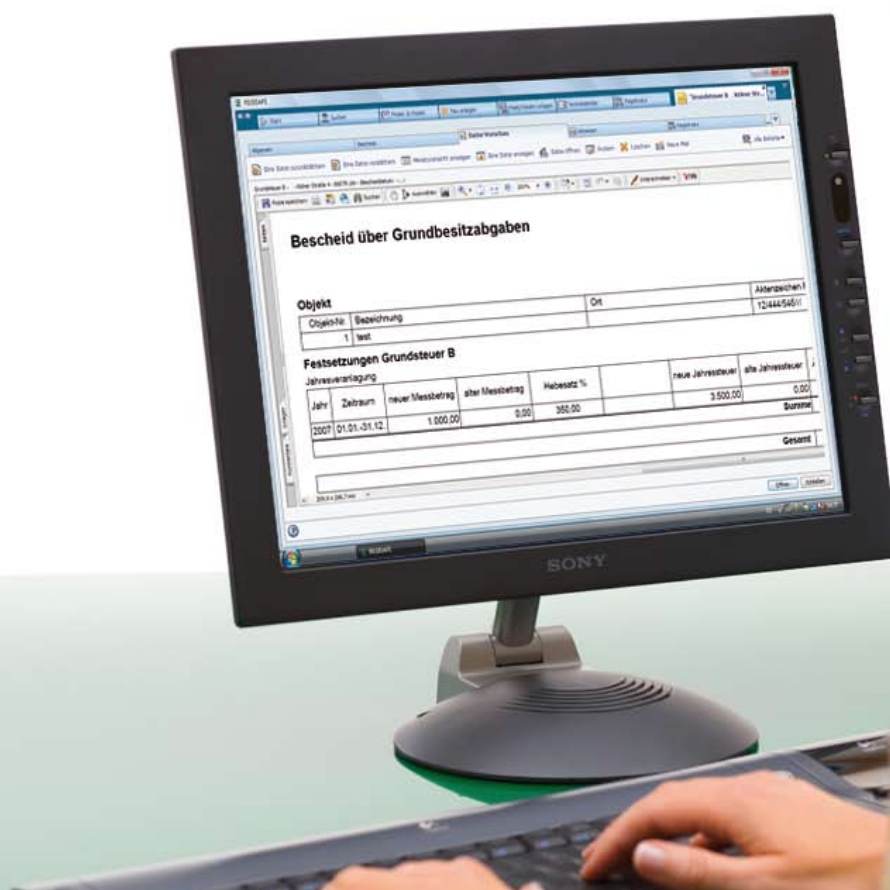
Bescheid über Grundbesitzabgaben

Objekt

Ort

Aktenzeichen

12/444/546

| Objekt-Nr | Bezeichnung |
|---|---|
| 1 | test |

Festsetzungen Grundsteuer B

Jahresveranlagung

| Jahr | Zeitraum | neuer Messbetrag | alter Messbetrag | Hebesatz % | | neue Jahressteuer | alte Jahressteuer |
|---|---|---|---|---|---|---|---|
| 2007 | 01.01.-31.12. | 1.000,00 | 0,00 | 350,00 | | 3.500,00 | 0,00 |
| | | | | | | | Summe |
| | | | | | | | Gesamt |

SONY